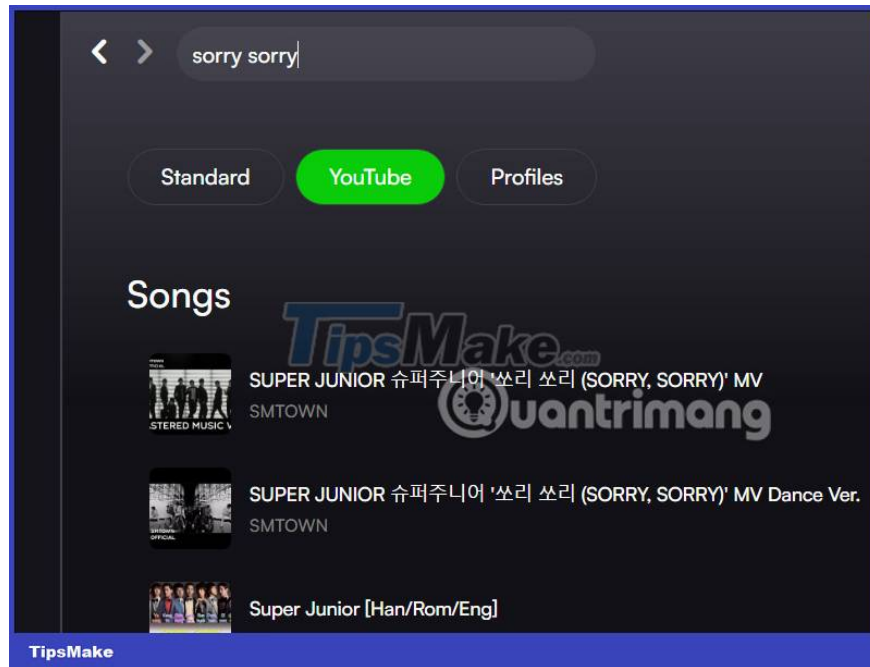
sorry sorry

Standard YouTube Profiles

Songs

STERED MUSIC V

SUPER JUNIOR 슈퍼주니어 '쏘리 쏘리 (SORRY, SORRY)' MV
SMTOWN

SMTOWN OFFICIAL

SUPER JUNIOR 슈퍼주니어 '쏘리 쏘리 (SORRY, SORRY)' MV Dance Ver.
SMTOWN

Super Junior [Han/Rom/Eng]

TipsMake.com

Quantrimang

TipsMake